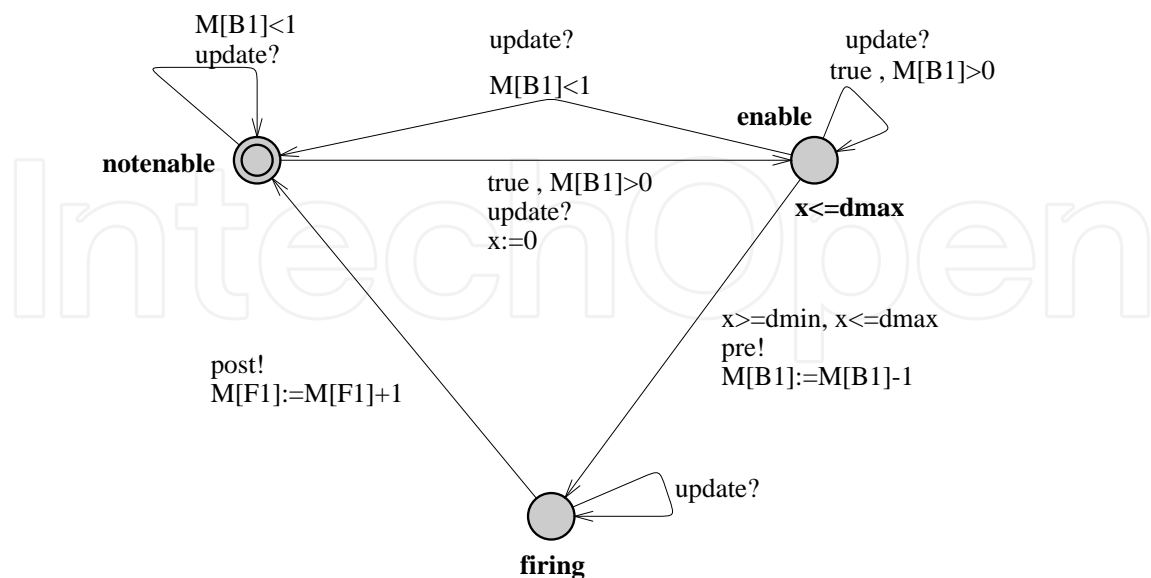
M[B1]<1
update?

update?

M[B1]<1

update?
true , M[B1]>0

enable

notenable

true , M[B1]>0
update?
x:=0

x<=dmax

IntechOpen

x>=dmin, x<=dmax
pre!
M[B1]:=M[B1]-1

post!
M[F1]:=M[F1]+1

update?

firing